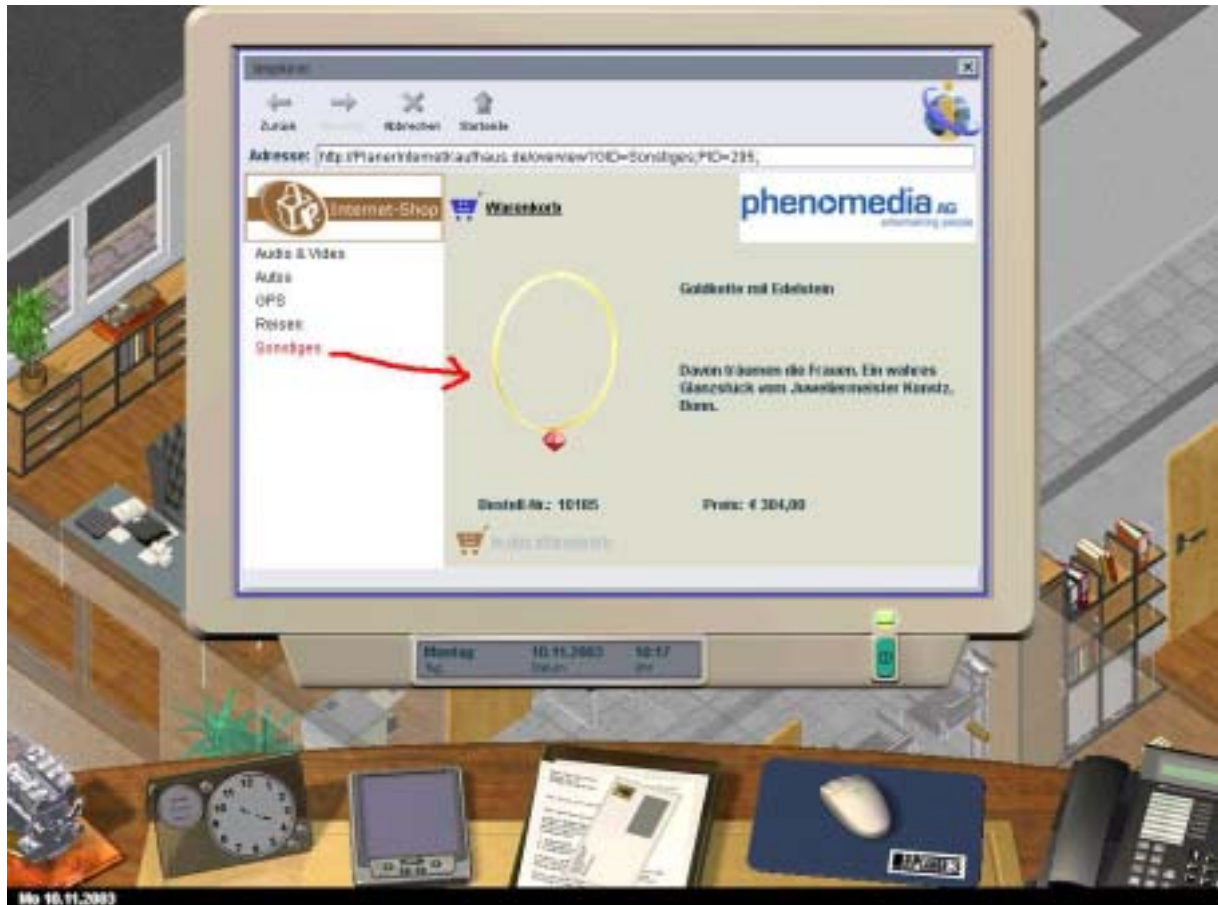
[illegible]

Zurück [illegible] Abbrechen Startseite

Adresse: http://PlanetInternetKaufhaus.de/overview?OID=Sonstiges;PID=295;

Internet-Shop

Warenkorb

phenomedia AG
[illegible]

Audio & Video
Autos
GPS
Reisen
Sonstiges

Goldkette mit Edelstein

Davon träumen die Frauen. Ein wahres Glanzstück vom Juwelenmeister Kunstz, Bonn.

Bestell-Nr.: 10105

Preis: € 304,00

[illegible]

Montag 10.11.2003 10:17
Tag Datum Uhr

Mo 10.11.2003